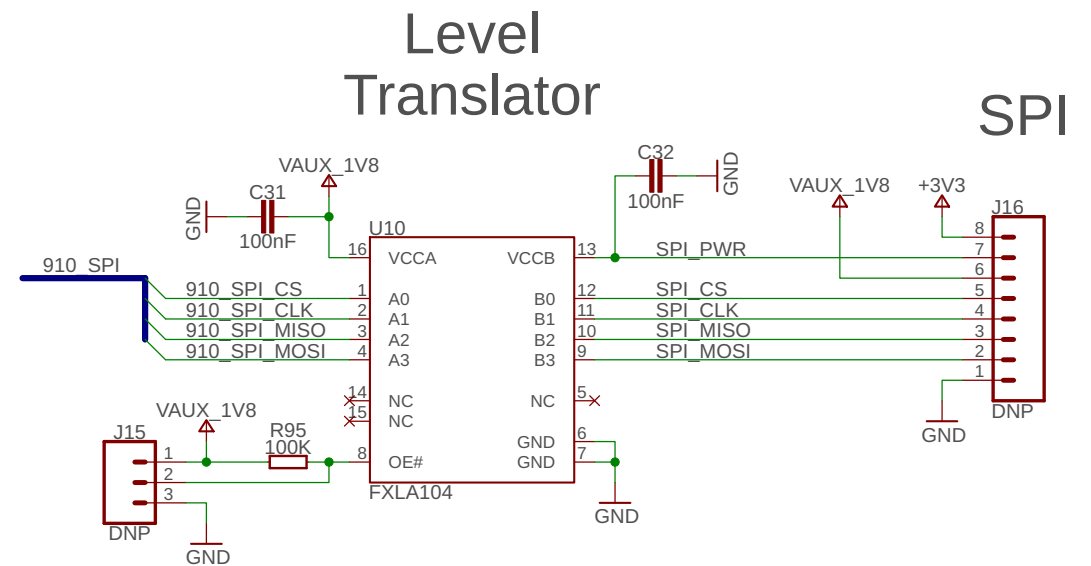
Level
Translator

SPI

VAUX_1V8
C31
GND
100nF
C32
GND
100nF
VAUX_1V8
+3V3
J16
U10
16 VCCA
VCCB 13
SPI_PWR
910_SPI
910_SPI_CS 1 A0
910_SPI_CLK 2 A1
910_SPI_MISO 3 A2
910_SPI_MOSI 4 A3
B0 12 SPI_CS
B1 11 SPI_CLK
B2 10 SPI_MISO
B3 9 SPI_MOSI
8
7
6
5
4
3
2
1
DNP
GND
14 NC
15 NC
NC 5
VAUX_1V8
J15
R95
100K
1
2
3
8 OE#
GND 6
GND 7
FXLA104
GND
DNP
GND